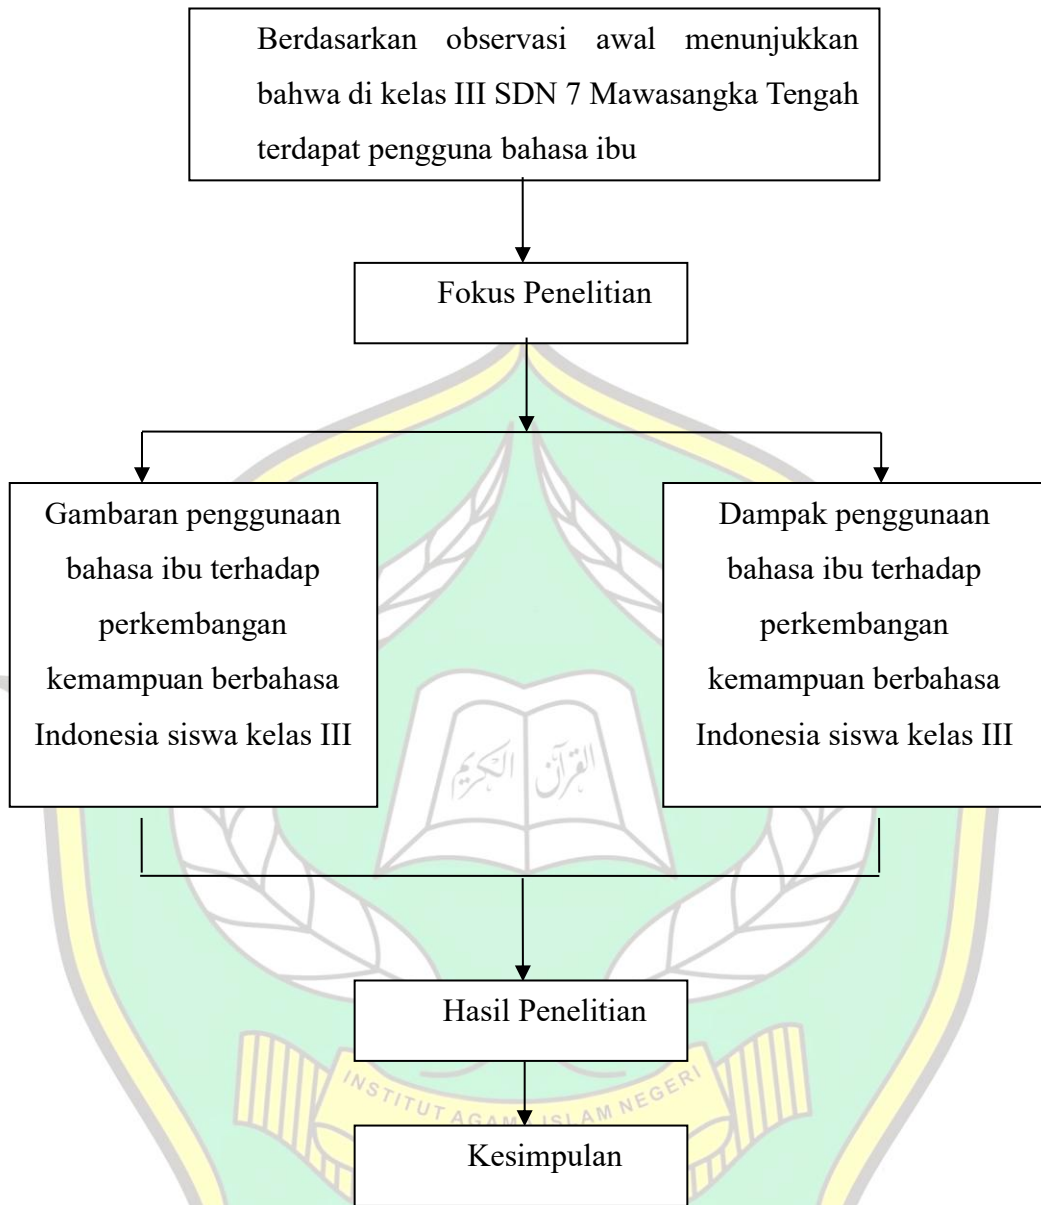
Berdasarkan observasi awal menunjukkan bahwa di kelas III SDN 7 Mawasangka Tengah terdapat pengguna bahasa ibu

Fokus Penelitian

Gambaran penggunaan bahasa ibu terhadap perkembangan kemampuan berbahasa Indonesia siswa kelas III

Dampak penggunaan bahasa ibu terhadap perkembangan kemampuan berbahasa Indonesia siswa kelas III

القرآن الكريم

Hasil Penelitian

INSTITUT AGAMA ISLAM NEGERI

Kesimpulan